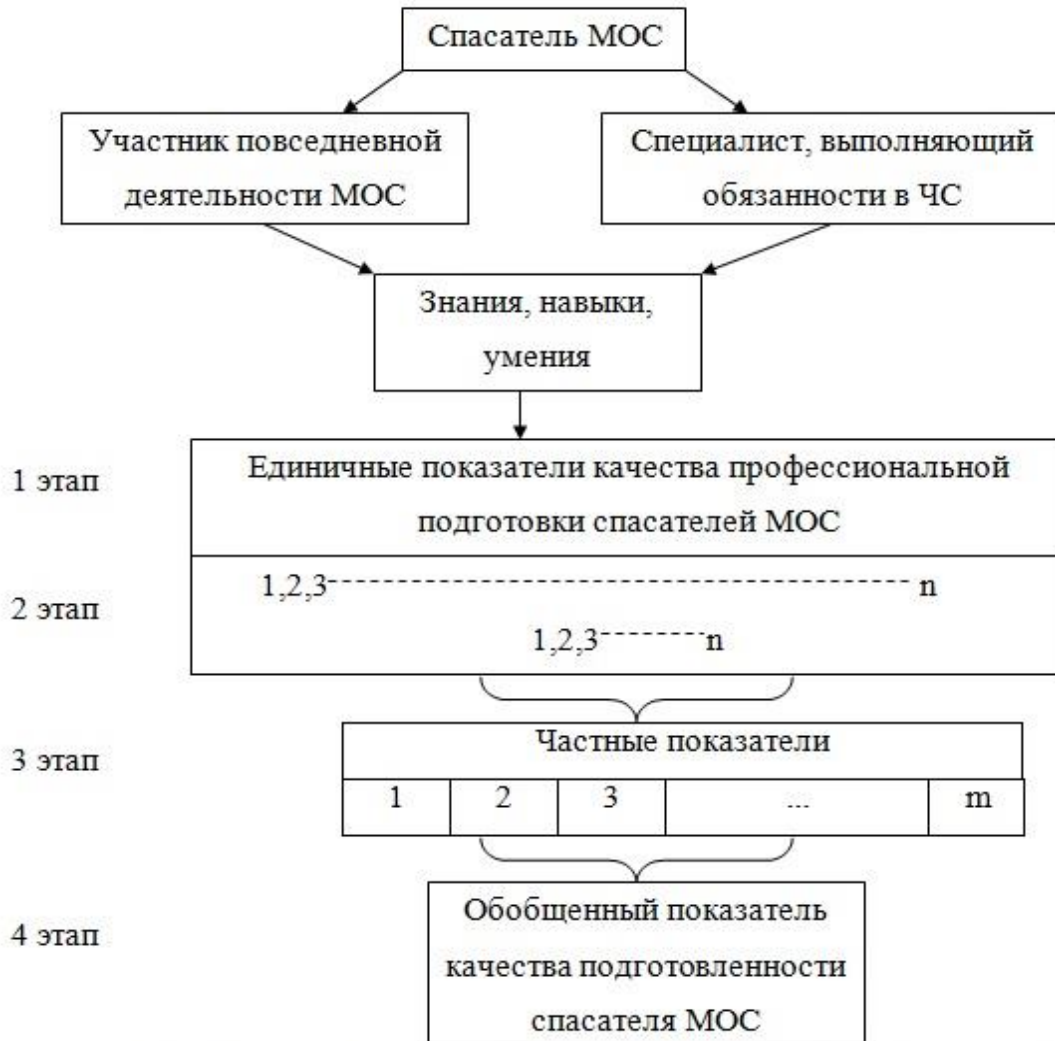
Спасатель МОС

Участник повседневной деятельности МОС

Специалист, выполняющий обязанности в ЧС

Знания, навыки, умения

1 этап

Единичные показатели качества профессиональной подготовки спасателей МОС

2 этап

1,2,3------------------------------------------------ n

1,2,3--------n

3 этап

Частные показатели

| 1 | 2 | 3 | ... | m |
|---|---|---|---|---|

4 этап

Обобщенный показатель качества подготовленности спасателя МОС